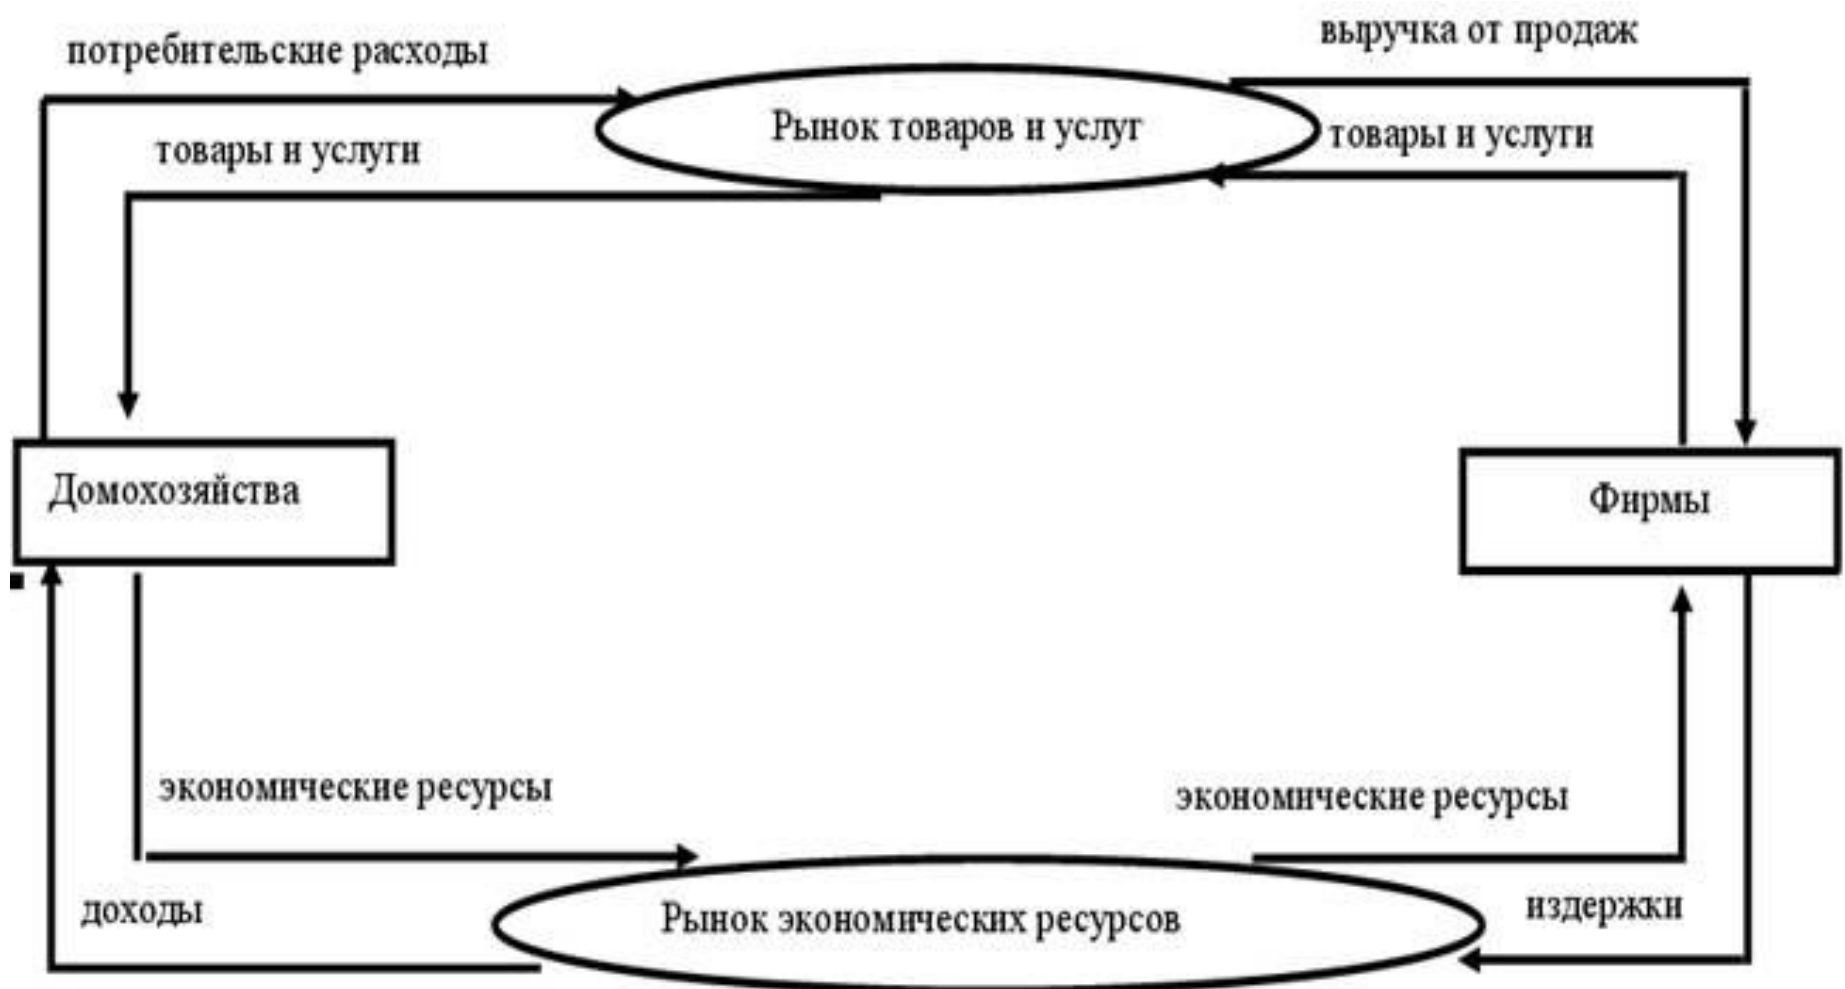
потребительские расходы

выручка от продаж

Рынок товаров и услуг

товары и услуги

товары и услуги

Домохозяйства

Фирмы

экономические ресурсы

экономические ресурсы

доходы

Рынок экономических ресурсов

издержки